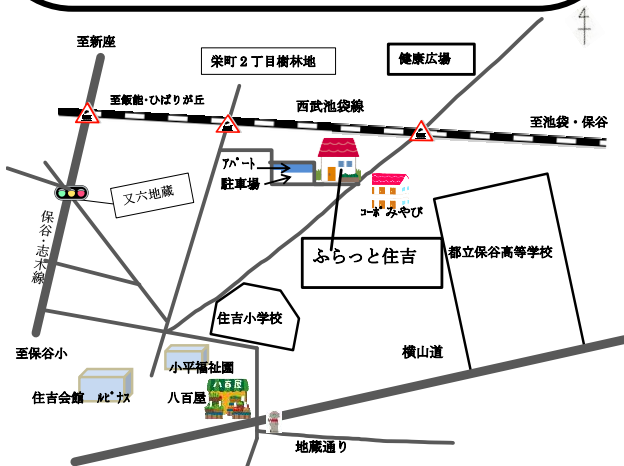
北

至新座

栄町２丁目樹林地

健康広場

至飯能・ひばりが丘

西武池袋線

至池袋・保谷

アパート

駐車場

又六地蔵

コーポ みやび

保谷・志木線

ふらっと住吉

都立保谷高等学校

住吉小学校

至保谷小

小平福祉園

横山道

住吉会館

ルピナス

八百屋

八百屋

地蔵通り